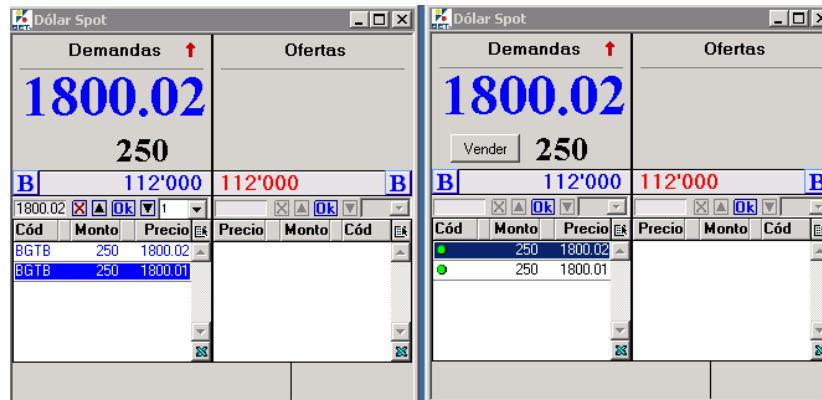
Dólar Spot

Demandas

1800.02

250

B 112'000

112'000 B

1800.02 Ok 1

Ok

| Cód | Monto | Precio |
|---|---|---|
| BGTB | 250 | 1800.02 |
| BGTB | 250 | 1800.01 |

| Precio | Monto | Cód |
|---|---|---|

Ofertas

Dólar Spot

Demandas

1800.02

Vender 250

B 112'000

112'000 B

Ok

Ok

| Cód | Monto | Precio |
|---|---|---|
| | 250 | 1800.02 |
| | 250 | 1800.01 |

| Precio | Monto | Cód |
|---|---|---|

Ofertas